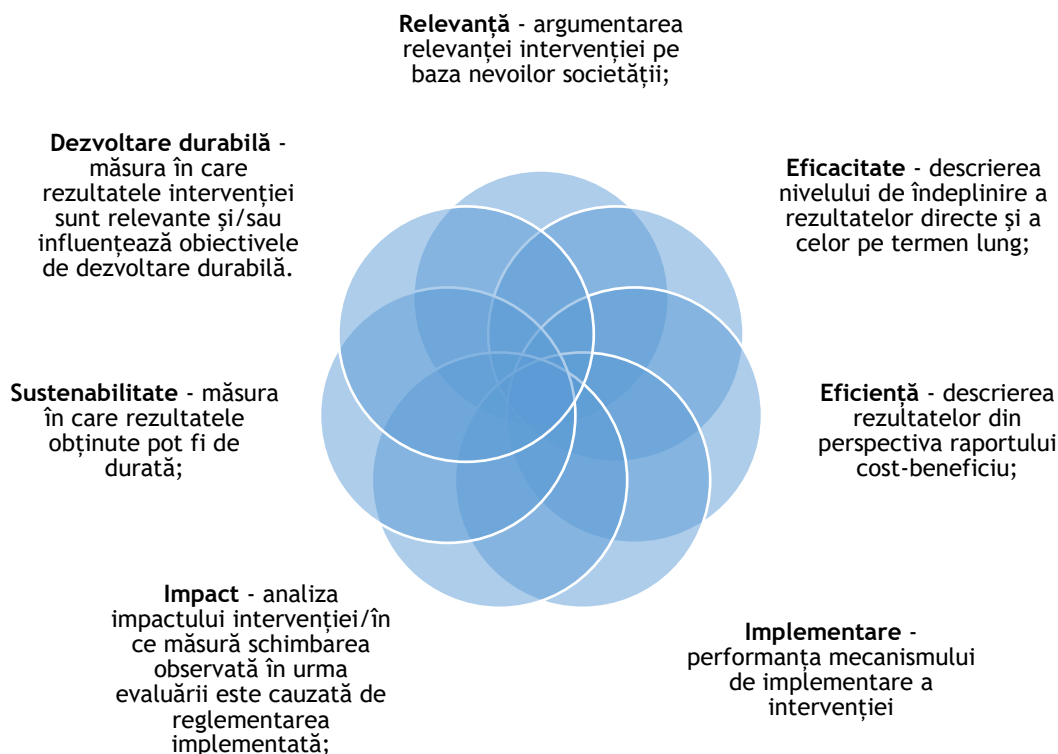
**Relevanță** - argumentarea relevanței intervenției pe baza nevoilor societății;

**Eficacitate** - descrierea nivelului de îndeplinire a rezultatelor directe și a celor pe termen lung;

**Eficiență** - descrierea rezultatelor din perspectiva raportului cost-beneficiu;

**Implementare** - performanța mecanismului de implementare a intervenției

**Impact** - analiza impactului intervenției/în ce măsură schimbarea observată în urma evaluării este cauzată de reglementarea implementată;

**Sustenabilitate** - măsura în care rezultatele obținute pot fi de durată;

**Dezvoltare durabilă** - măsura în care rezultatele intervenției sunt relevante şi/sau influențează obiectivele de dezvoltare durabilă.